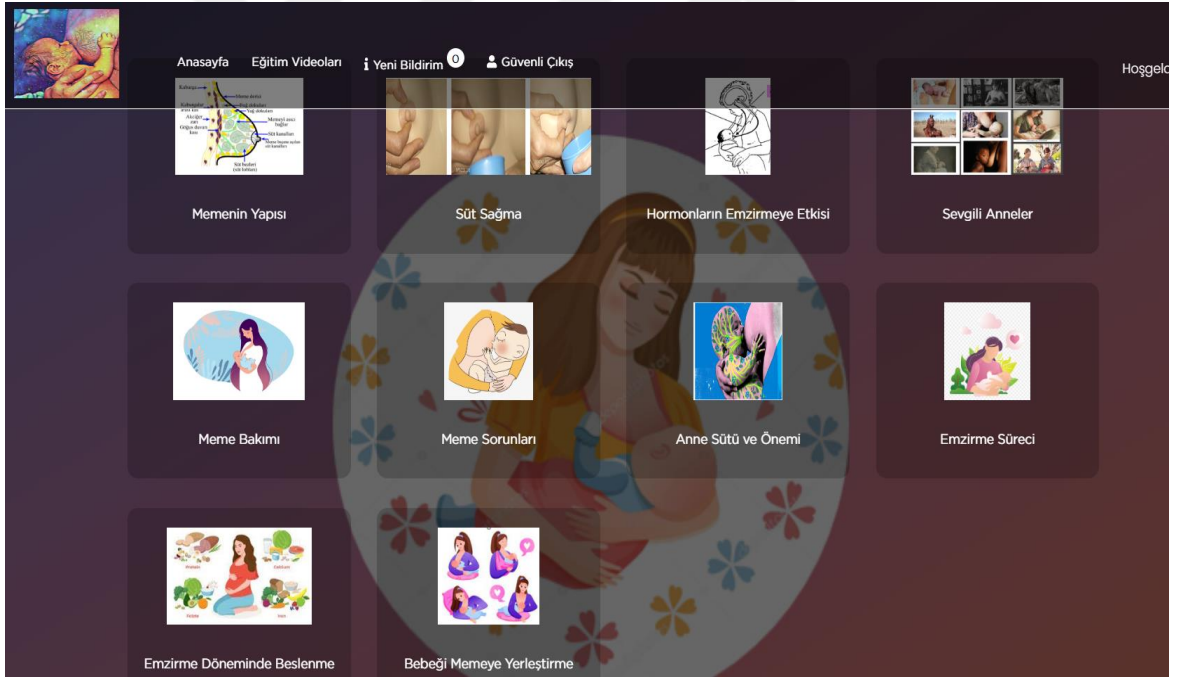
Anasayfa Eğitim Videoları Yeni Bildirim 0 Güvenli Çıkış

Hoşgeld

Memenin Yapısı

Süt Sağma

Hormonların Emzirmeye Etkisi

Sevgili Anneler

Meme Bakımı

Meme Sorunları

Anne Sütü ve Önemi

Emzirme Süreci

Emzirme Döneminde Beslenme

Bebeği Memeye Yerleştirme